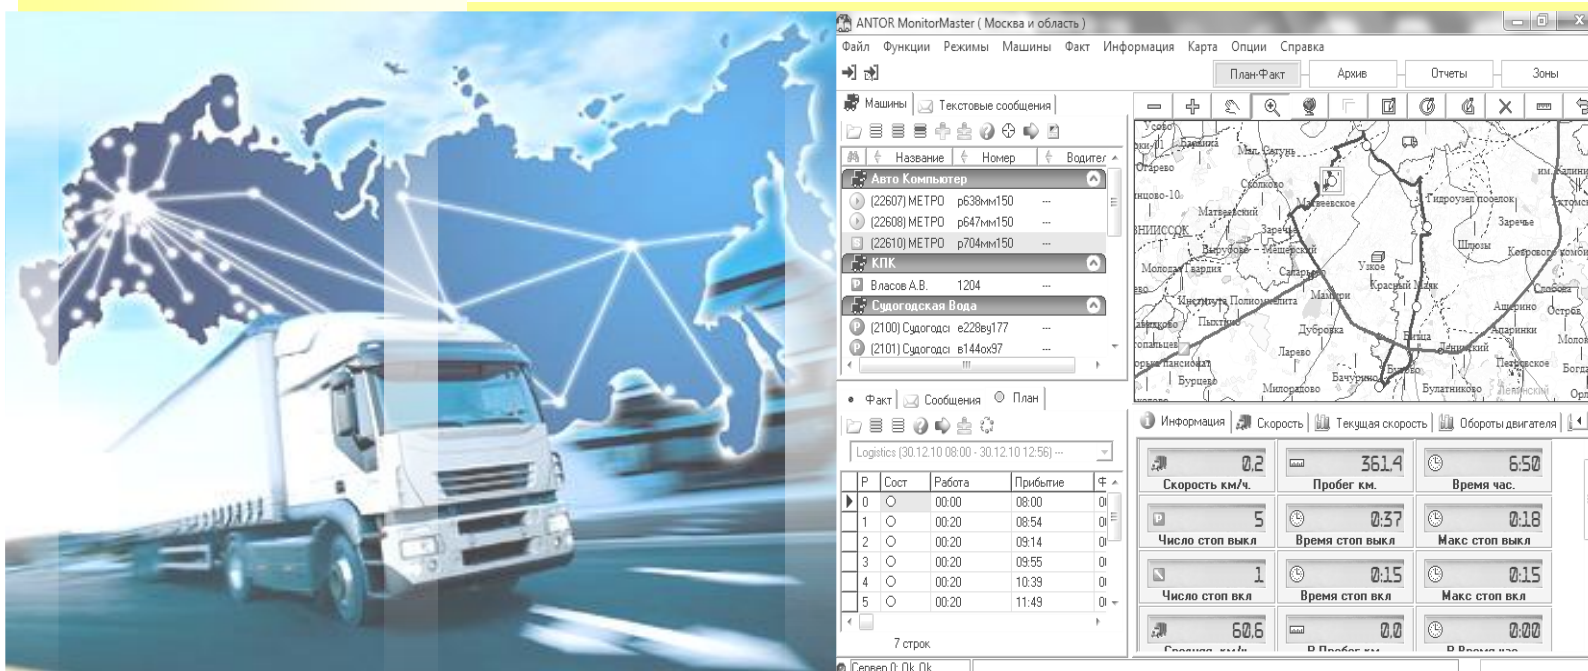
ANTOR MonitorMaster ( Москва и область )

Файл Функции Режимы Машины Факт Информация Карта Опции Справка

План-Факт Архив Отчеты Зоны

Машины Текстовые сообщения

Название Номер Водител

Авто Компьютер
(22607) МЕТРО р638мм150 ---
(22608) МЕТРО р647мм150 ---
(22610) МЕТРО р704мм150 ---
КПК
Власов А.В. 1204 ---
Судогодская Вода
(2100) Судогодс е228ву177 ---
(2101) Судогодс в144ох97 ---

Факт Сообщения План

Logistics (30.12.10 08:00 - 30.12.10 12:56) ---

| Р | Сост | Работа | Прибытие |
|---|---|---|---|
| 0 | О | 00:00 | 08:00 |
| 1 | О | 00:20 | 08:54 |
| 2 | О | 00:20 | 09:14 |
| 3 | О | 00:20 | 09:55 |
| 4 | О | 00:20 | 10:39 |
| 5 | О | 00:20 | 11:49 |

7 строк

Информация Скорость Текущая скорость Обороты двигателя

| 0.2 Скорость км/ч. | 361.4 Пробег км. | 6:50 Время час. |
|---|---|---|
| 5 Число стоп выкл | 0:37 Время стоп выкл | 0:18 Макс стоп выкл |
| 1 Число стоп вкл | 0:15 Время стоп вкл | 0:15 Макс стоп вкл |
| 60.6 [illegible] | 0.0 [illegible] | 0:00 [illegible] |

Сервер 0: Ok. Ok

Мал. Сатунь Сколково Матвеевское Заречье Узкое Красный Маяк Мамыри Дубровка Ларево Бачурино Булатниково Апаринки Ащерино Гидроузел поселок Шлюзы Пыхтино Сапарово Молодая Гвардия Бурцево Милорадово